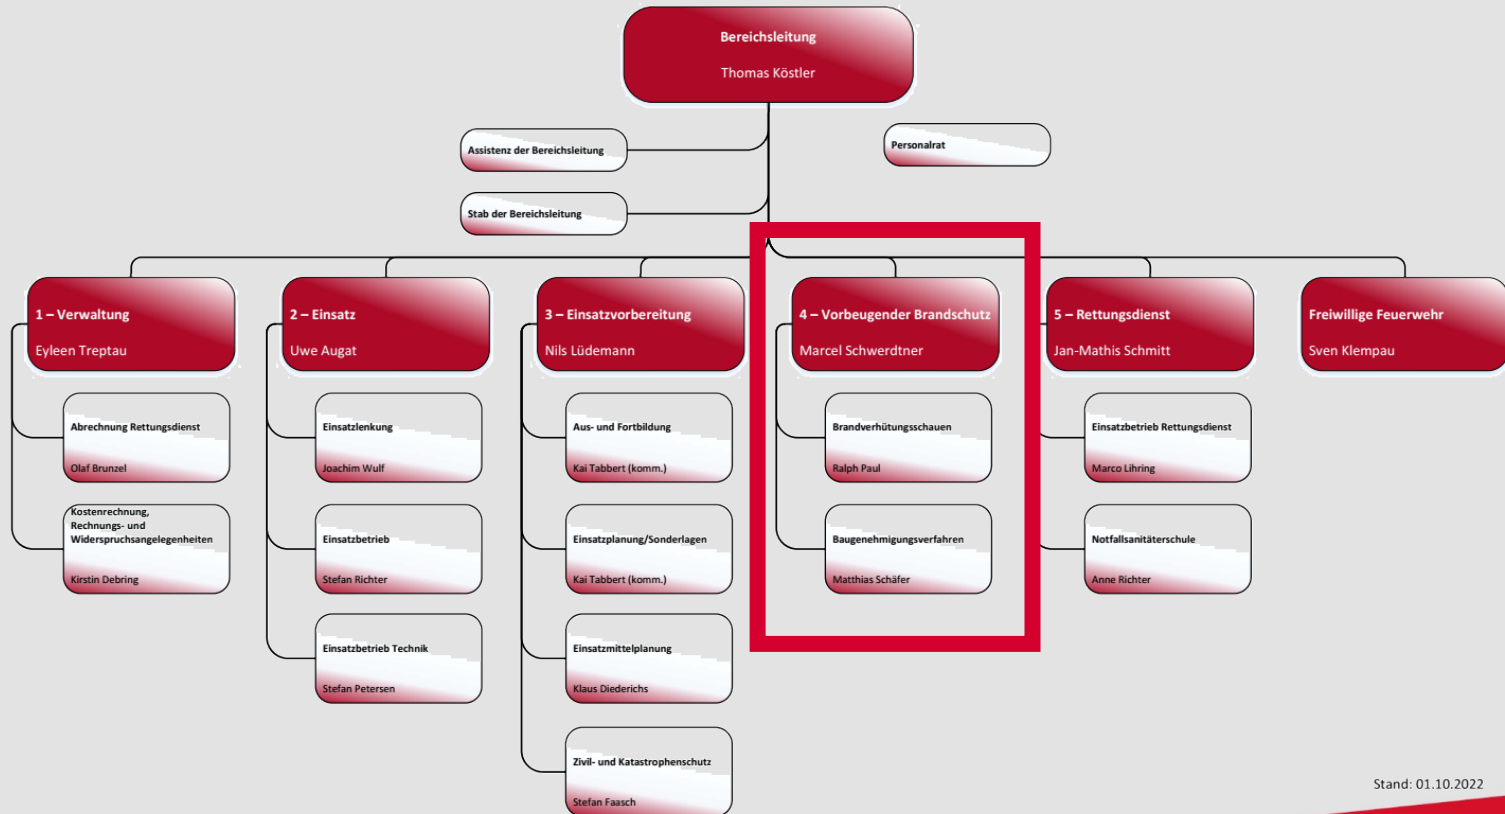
Bereichsleitung
Thomas Köstler

Assistenz der Bereichsleitung

Stab der Bereichsleitung

Personalrat

1 – Verwaltung
Eyleen Treptau

Abrechnung Rettungsdienst
Olaf Brunzel

Kostenrechnung, Rechnungs- und Widerspruchsangelegenheiten
Kirstin Debring

2 – Einsatz
Uwe Augat

Einsatzlenkung
Joachim Wulf

Einsatzbetrieb
Stefan Richter

Einsatzbetrieb Technik
Stefan Petersen

3 – Einsatzvorbereitung
Nils Lüdemann

Aus- und Fortbildung
Kai Tabbert (komm.)

Einsatzplanung/Sonderlagen
Kai Tabbert (komm.)

Einsatzmittelplanung
Klaus Diederichs

Zivil- und Katastrophenschutz
Stefan Faasch

4 – Vorbeugender Brandschutz
Marcel Schwerdtner

Brandverhütungsschauen
Ralph Paul

Baugenehmigungsverfahren
Matthias Schäfer

5 – Rettungsdienst
Jan-Mathis Schmitt

Einsatzbetrieb Rettungsdienst
Marco Lihring

Notfallsanitäterschule
Anne Richter

Freiwillige Feuerwehr
Sven Klempau

Stand: 01.10.2022